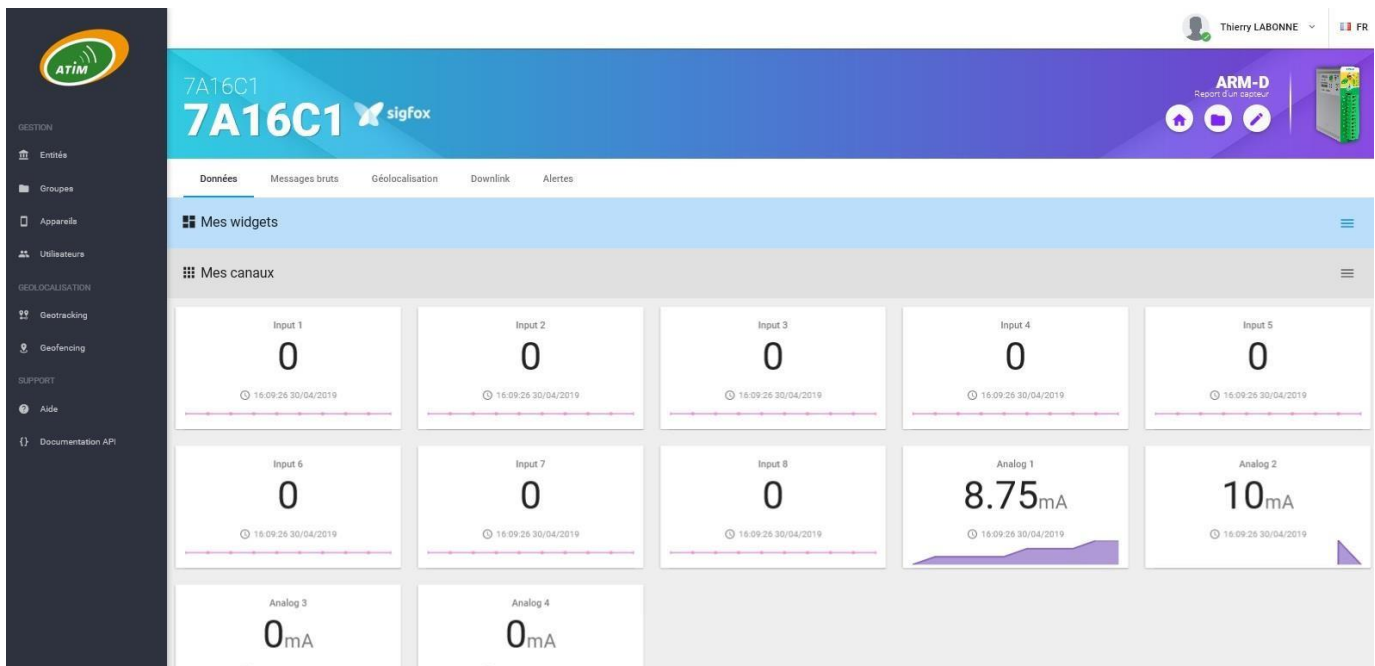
ATIM

GESTION
Entités
Groupes
Appareils
Utilisateurs
GEOLOCALISATION
Geotracking
Geofencing
SUPPORT
Aide
{} Documentation API

Thierry LABONNE FR

7A16C1
7A16C1 sigfox

ARM-D
Report d'un capteur

Données Messages bruts Géolocalisation Downlink Alertes

Mes widgets

Mes canaux

Input 1
0
16:09:26 30/04/2019

Input 2
0
16:09:26 30/04/2019

Input 3
0
16:09:26 30/04/2019

Input 4
0
16:09:26 30/04/2019

Input 5
0
16:09:26 30/04/2019

Input 6
0
16:09:26 30/04/2019

Input 7
0
16:09:26 30/04/2019

Input 8
0
16:09:26 30/04/2019

Analog 1
8.75mA
16:09:26 30/04/2019

Analog 2
10mA
16:09:26 30/04/2019

Analog 3
0mA

Analog 4
0mA